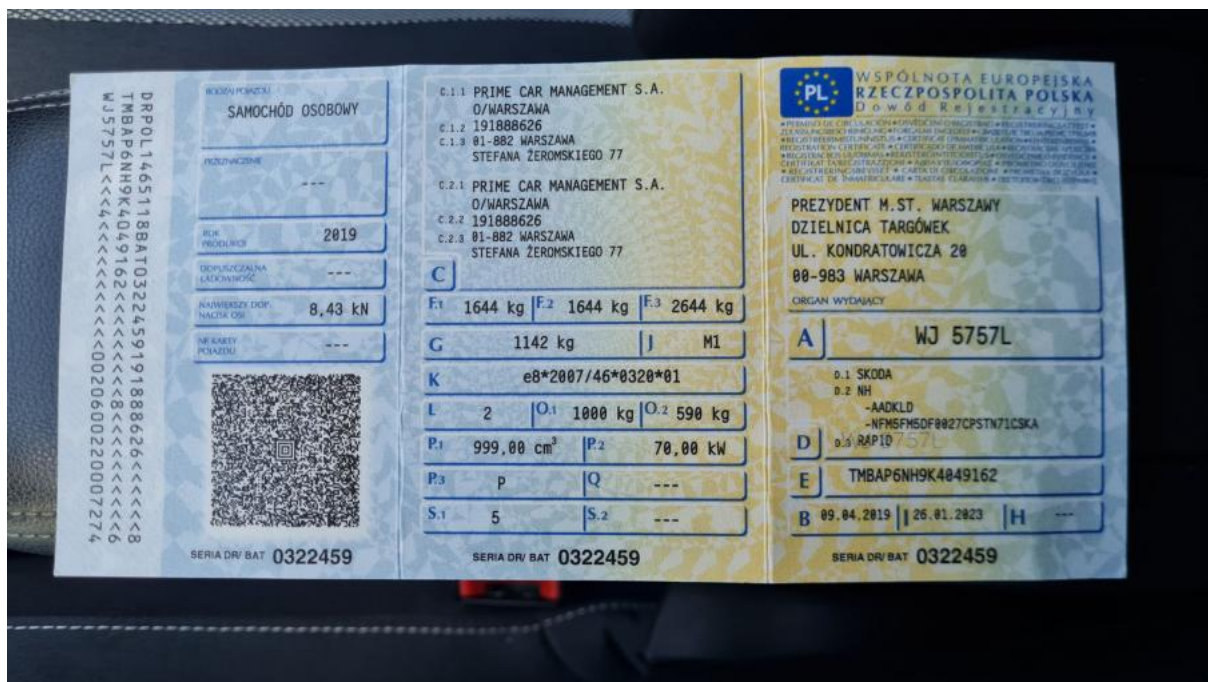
DRPOL1465118BAT0322459191888626<<<<<8
TMBAP6NH9K4049162<<<<<<<<<<<<<<<<<<<6
WJ5757L<<4<<<<<<<<<<002060022000274

RODZAJ POJAZDU
SAMOCHÓD OSOBOWY

PRZEZNACZENIE
---

ROK PRODUKCJI
2019

DOPUSZCZALNA ŁADOWNOŚĆ
---

NAJWIĘKSZY DOP. NACISK OSI
8,43 kN

NR KARTY POJAZDU
---

SERIA DR/ BAT 0322459

C.1.1 PRIME CAR MANAGEMENT S.A. O/WARSZAWA
C.1.2 191888626
C.1.3 01-882 WARSZAWA STEFANA ŻEROMSKIEGO 77

C.2.1 PRIME CAR MANAGEMENT S.A. O/WARSZAWA
C.2.2 191888626
C.2.3 01-882 WARSZAWA STEFANA ŻEROMSKIEGO 77

C

| F.1 | 1644 kg | F.2 | 1644 kg | F.3 | 2644 kg |
|---|---|---|---|---|---|
| G | 1142 kg | | J | M1 | |
| K | e8*2007/46*0320*01 | | | | |
| L | 2 | O.1 | 1000 kg | O.2 | 590 kg |
| P.1 | 999,00 cm³ | P.2 | 70,00 kW | | |
| P.3 | P | Q | --- | | |
| S.1 | 5 | S.2 | --- | | |

SERIA DR/ BAT 0322459

PL
WSPÓLNOTA EUROPEJSKA
RZECZPOSPOLITA POLSKA
Dowód Rejestracyjny

PREZYDENT M.ST. WARSZAWY
DZIELNICA TARGÓWEK
UL. KONDRATOWICZA 20
00-983 WARSZAWA
ORGAN WYDAJĄCY

A WJ 5757L

D.1 SKODA
D.2 NH
-AADKLD
-NFM5FM5DF0027CPSTN71CSKA
D D.3 RAPID

E TMBAP6NH9K4049162

B 09.04.2019 | I 26.01.2023 | H ---

SERIA DR/ BAT 0322459